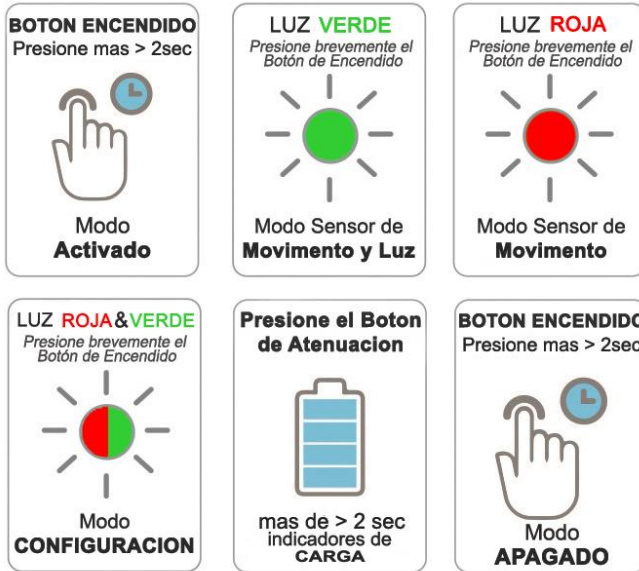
BOTON ENCENDIDO
Presione mas > 2sec

Modo
Activado

LUZ VERDE
Presione brevemente el Botón de Encendido

Modo Sensor de
Movimento y Luz

LUZ ROJA
Presione brevemente el Botón de Encendido

Modo Sensor de
Movimento

LUZ ROJA&VERDE
Presione brevemente el Botón de Encendido

Modo
CONFIGURACION

Presione el Boton de Atenuacion

mas de > 2 sec
indicadores de
CARGA

BOTON ENCENDIDO
Presione mas > 2sec

Modo
APAGADO